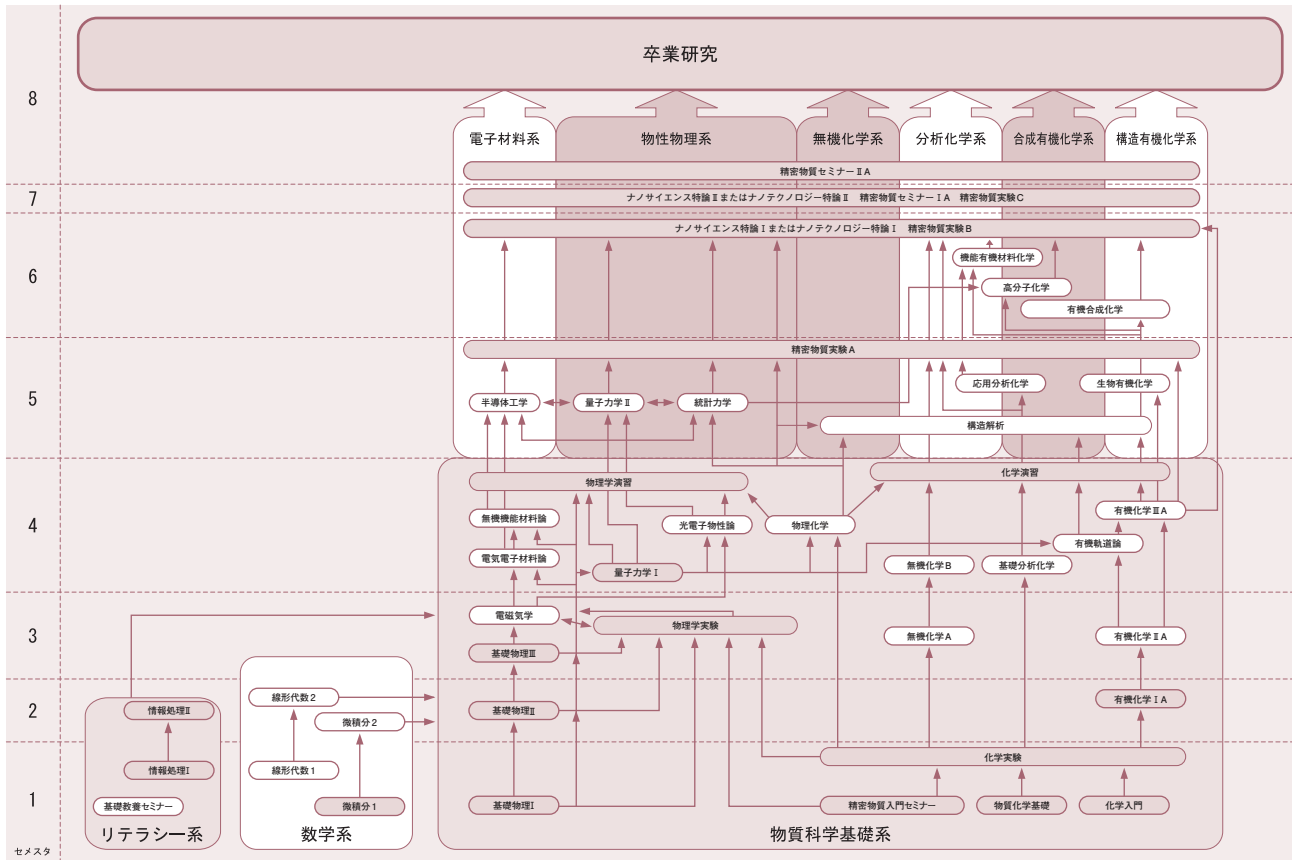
卒業研究

8

電子材料系
物性物理系
無機化学系
分析化学系
合成有機化学系
構造有機化学系

7

精密物質セミナーⅡA

ナノサイエンス特論Ⅱまたはナノテクノロジー特論Ⅱ　精密物質セミナーⅠA　精密物質実験C

6

ナノサイエンス特論ⅠまたはナノテクノロジーⅠ　精密物質実験B

機能有機材料化学
高分子化学
有機合成化学

5

精密物質実験A

半導体工学
量子力学Ⅱ
統計力学
応用分析化学
生物有機化学
構造解析

4

物理学演習
化学演習
無機機能材料論
光電子物性論
物理化学
有機化学ⅡA
電気電子材料論
量子力学Ⅰ
無機化学B
基礎分析化学
有機軌道論

3

電磁気学
物理学実験
基礎物理Ⅲ
無機化学A
有機化学ⅡA

2

情報処理Ⅱ
線形代数2
微積分2
基礎物理Ⅱ
有機化学ⅠA

1

情報処理Ⅰ
線形代数1
化学実験
基礎教養セミナー
微積分1
基礎物理Ⅰ
精密物質入門セミナー
物質化学基礎
化学入門

リテラシー系
数学系
物質科学基礎系

セメスタ